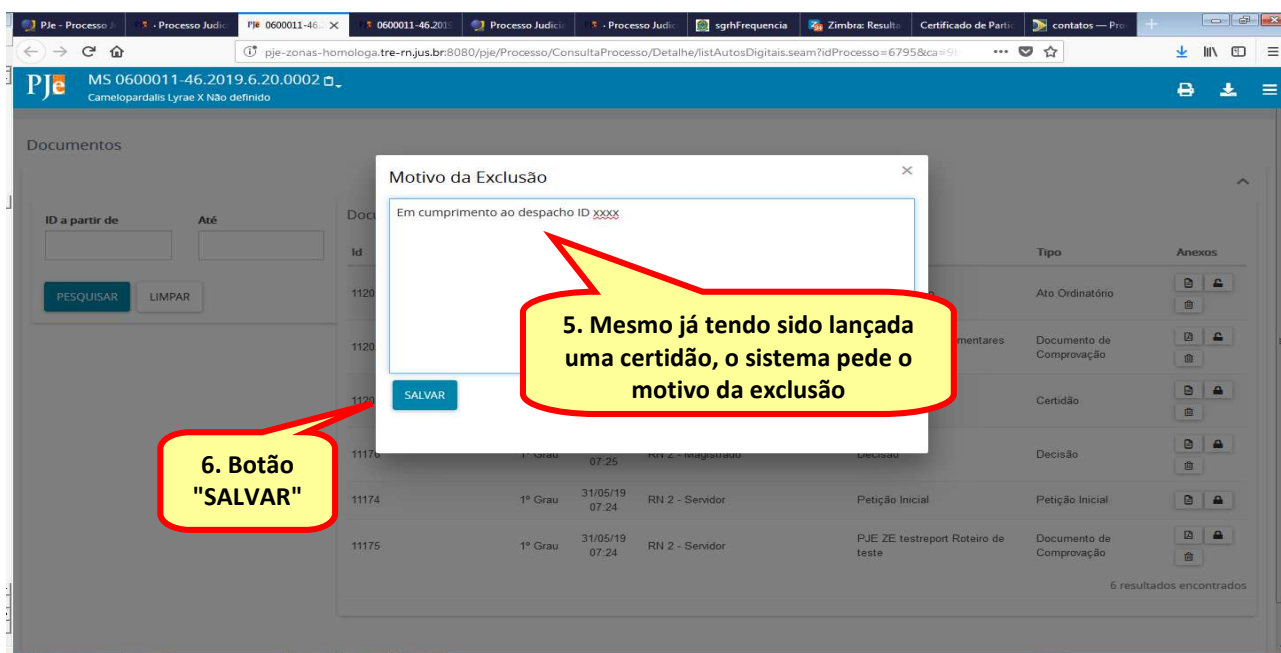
PJe - Processo | - Processo Judic | PJe 0600011-46 | 0600011-46.2019 | Processo Judicia | - Processo Judic | sgrhFrequencia | Zimbra: Resulta | Certificado de Partic | contatos — Pro

pje-zonas-homologa.tre-rn.jus.br:8080/pje/Processo/ConsultaProcesso/Detalhe/listAutosDigitais.seam?idProcesso=6795&ca=9

PJe MS 0600011-46.2019.6.20.0002
Camelopardalis Lyrae X Não definido

Documentos

ID a partir de
Até

PESQUISAR
LIMPAR

Docu

Id

Tipo
Anexos

1120
Ato Ordinatório

1120
mentares
Documento de Comprovação

1120
Certidão

11176
1º Grau
07:25
RN 2 - Magistrado
Decisão
Decisão

11174
1º Grau
31/05/19 07:24
RN 2 - Servidor
Petição Inicial
Petição Inicial

11175
1º Grau
31/05/19 07:24
RN 2 - Servidor
PJE ZE testreport Roteiro de teste
Documento de Comprovação

6 resultados encontrados

Motivo da Exclusão
×

Em cumprimento ao despacho ID xxxx

SALVAR

5. Mesmo já tendo sido lançada uma certidão, o sistema pede o motivo da exclusão

6. Botão "SALVAR"